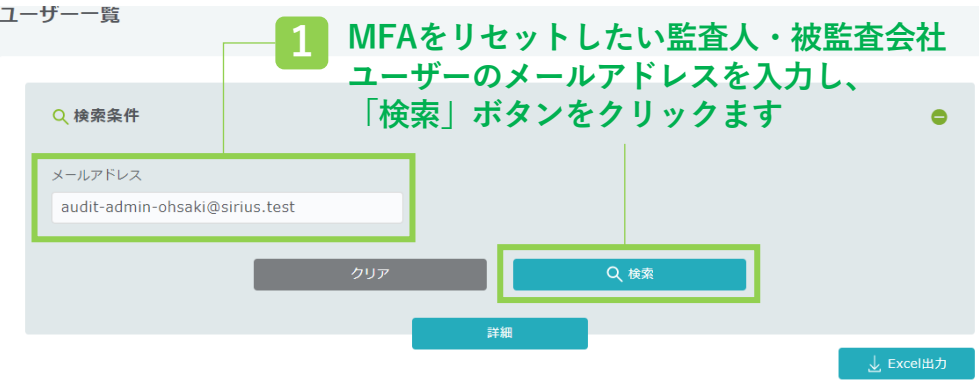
ユーザー一覧

1 MFAをリセットしたい監査人・被監査会社ユーザーのメールアドレスを入力し、「検索」ボタンをクリックます

検索条件

メールアドレス

audit-admin-ohsaki@sirius.test

クリア

検索

詳細

Excel出力